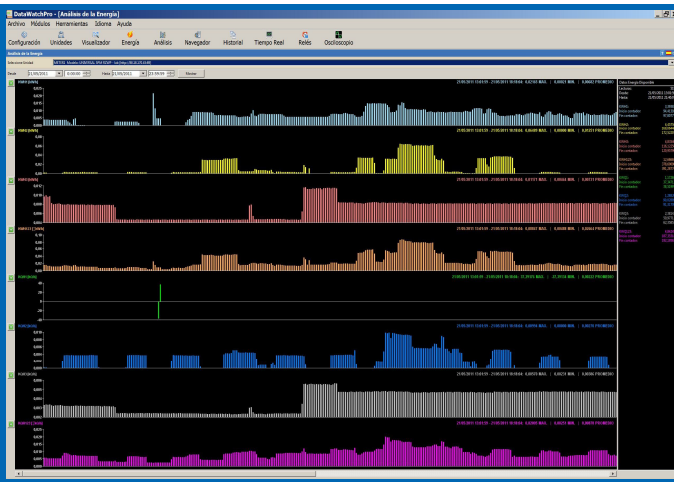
DataWatchPro - [Análisis de la Energía]

Archivo Módulos Herramientas Idioma Ayuda

Configuración Unidades Visualizador Energía Análisis Navegador Historial Tiempo Real Relés Osciloscopio

Análisis de la Energía

Desde 21/05/2011 0:00:00 Hasta 21/05/2011 23:59:59 Mostrar

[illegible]

21/05/2011 15:01:59 - 21/05/2011 18:19:04 | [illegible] MAX. | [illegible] MIN. | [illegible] PROMEDIO